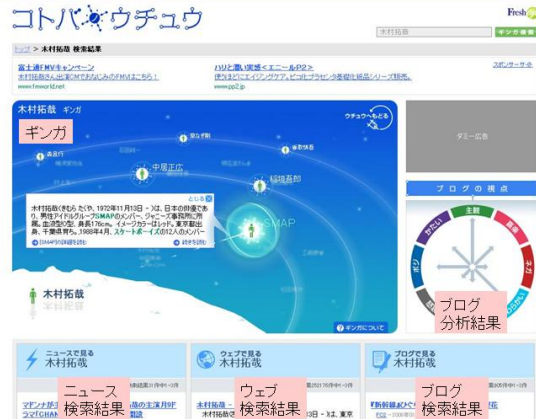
コトバのウチュウ

Fresh

木村拓哉

ギンガ検索

トップ > 木村拓哉 検索結果

富士通FMVキャンペーン
木村拓哉さん出演CMであなたのFMVは...
www.fmworld.net

ハリと潤い実感＜エニール P2＞
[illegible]
www.pp2.jp

スポンサーサイト

木村拓哉 ギンガ

ギンガ

ウチュウへもどる

森高

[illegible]

中居正広

稲垣吾郎

SMAP

とじる

木村拓哉(きむら たくや、1972年11月13日 - )は、日本の俳優であり、男性アイドルグループSMAPのメンバー。ジャニーズ事務所に所属。血液型O型。身長176cm。(メーカーカタログ)。東京都出身。千葉県育ち。1988年4月、スケートボーイズの12人のメンバー

Wikipediaで詳しく

40件を見る

木村拓哉

ギンガについて

ダミー広告

ブログの視点

主観

かたい

ポジ

ネガ

ブログ
分析結果

ニュースで見る
木村拓哉

ニュース
検索結果

マデンが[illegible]
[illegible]

ウェブで見る
木村拓哉

ウェブ
検索結果

木村拓哉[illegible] 13日 - )は、東京

ブログで見る
木村拓哉

ブログ
検索結果

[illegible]